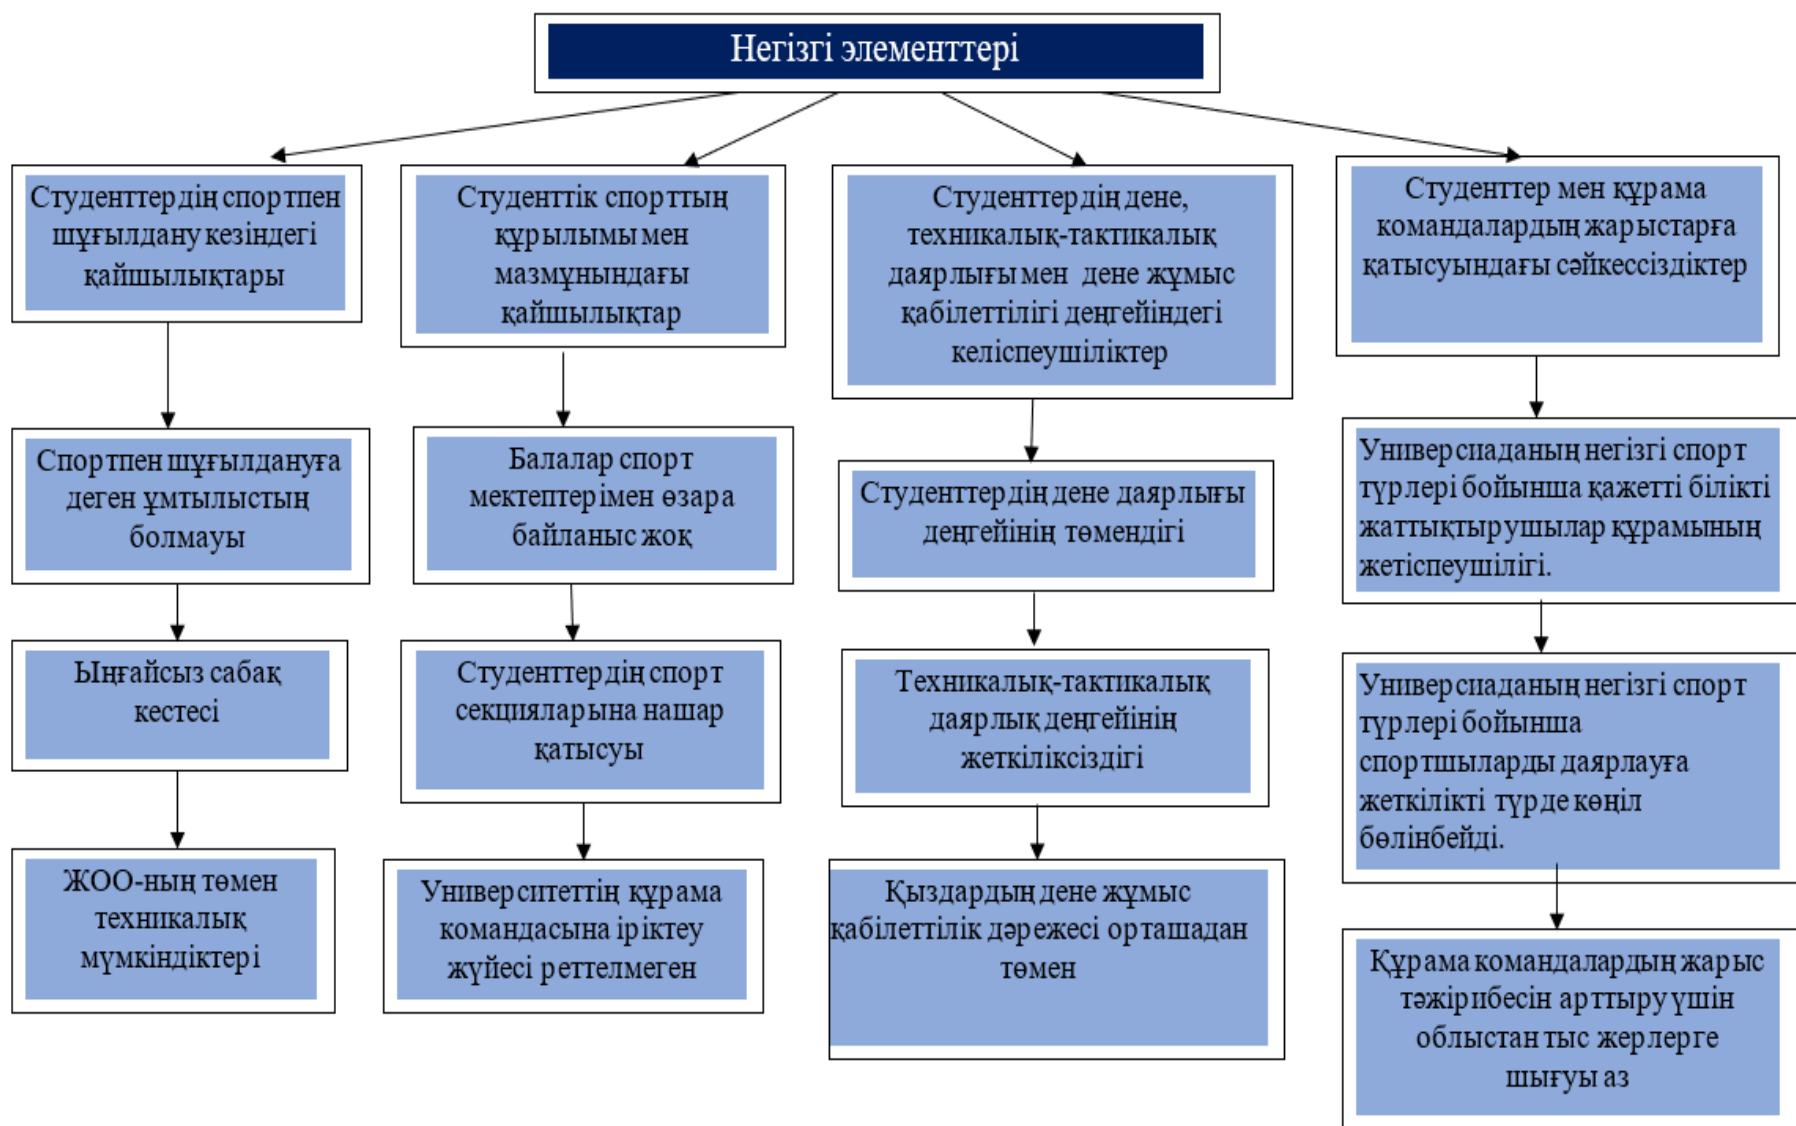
Негізгі элементтері

Студенттердің спортпен шұғылдану кезіндегі қайшылықтары

Спортпен шұғылдануға деген ұмтылыстың болмауы

Ыңғайсыз сабақ кестесі

ЖОО-ның төмен техникалық мүмкіндіктері

Студенттік спорттың құрылымы мен мазмұнындағы қайшылықтар

Балалар спорт мектептерімен өзара байланыс жоқ

Студенттердің спорт секцияларына нашар қатысуы

Университеттің құрама командасына іріктеу жүйесі реттелмеген

Студенттердің дене, техникалық-тактикалық даярлығы мен дене жұмыс қабілеттілігі деңгейіндегі келіспеушіліктер

Студенттердің дене даярлығы деңгейінің төмендігі

Техникалық-тактикалық даярлық деңгейінің жеткіліксіздігі

Қыздардың дене жұмыс қабілеттілік дәрежесі орташадан төмен

Студенттер мен құрама командалардың жарыстарға қатысуындағы сәйкессіздіктер

Университеттің негізгі спорт түрлері бойынша қажетті білікті жаттықтырушылар құрамының жетіспеушілігі.

Университеттің негізгі спорт түрлері бойынша спортшыларды даярлауға жеткілікті түрде көңіл бөлінбейді.

Құрама командалардың жарыс тәжірибесін арттыру үшін облыстан тыс жерлерге шығуы аз